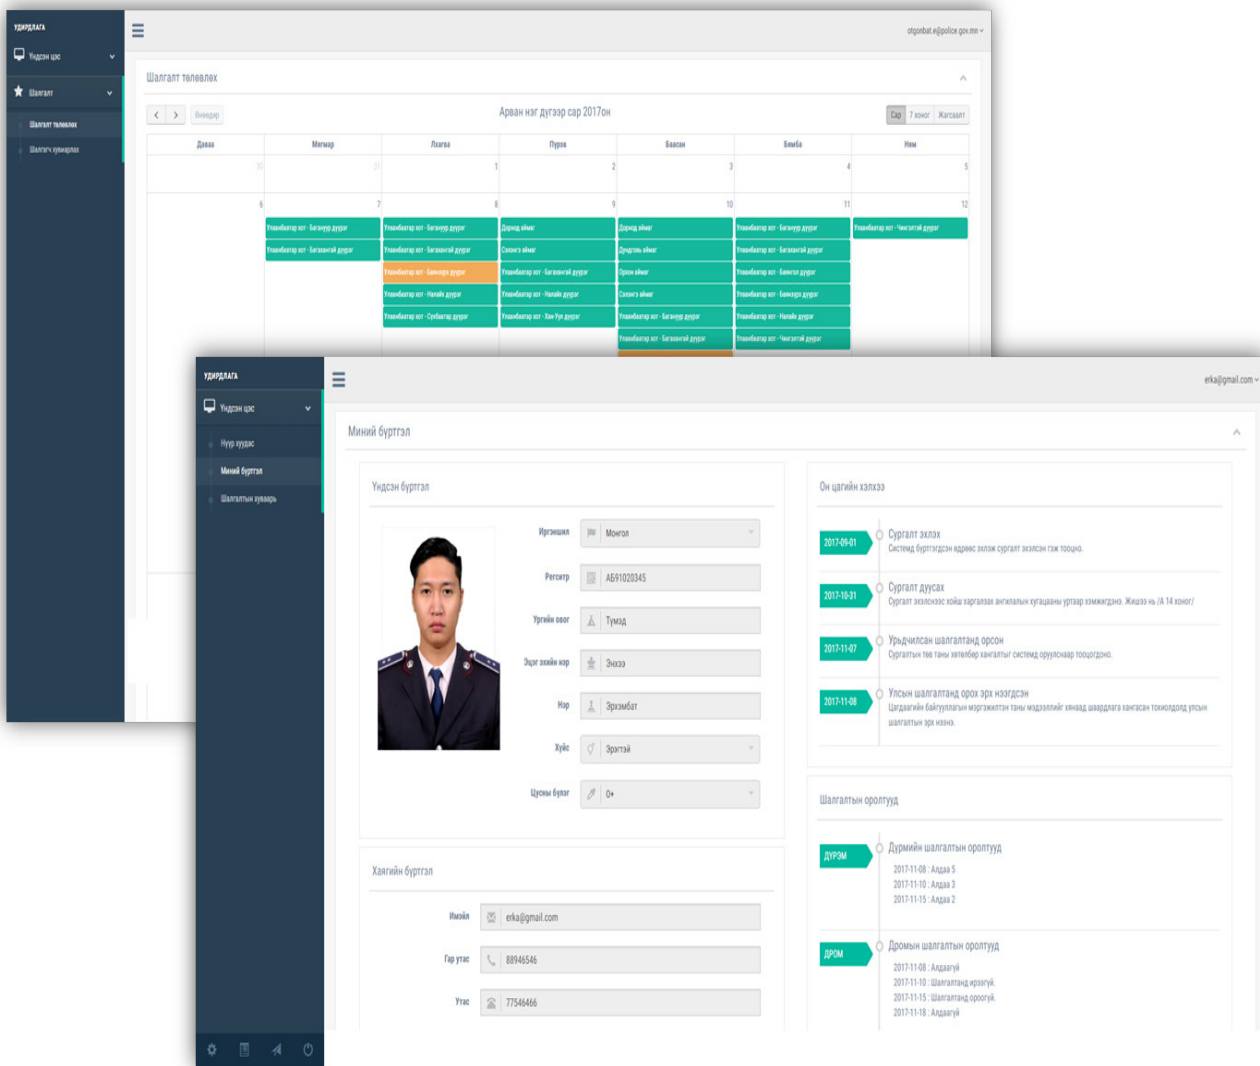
УДИРДЛАГА

Үндсэн цэс

Шалгалт

Шалгалт төлөвлөх

Шалгагч хуваарилах

otgonbat.e@police.gov.mn

Шалгалт төлөвлөх

Өнөөдөр

Арван нэг дүгээр сар 2017он

Сар | 7 хоног | Жагсаалт

| Даваа | Мягмар | Лхагва | Пүрэв | Баасан | Бямба | Ням |
|---|---|---|---|---|---|---|
| 30 | 31 | 1 | 2 | 3 | 4 | 5 |
| 6 | 7 | 8 | 9 | 10 | 11 | 12 |
| | Улаанбаатар хот - Багануур дүүрэг | Улаанбаатар хот - Багануур дүүрэг | Дорнод аймаг | Дорнод аймаг | Улаанбаатар хот - Багануур дүүрэг | Улаанбаатар хот - Чингэлтэй дүүрэг |
| | Улаанбаатар хот - Багахангай дүүрэг | Улаанбаатар хот - Багахангай дүүрэг | Сэлэнгэ аймаг | Дундговь аймаг | Улаанбаатар хот - Багахангай дүүрэг | |
| | | Улаанбаатар хот - Баянзүрх дүүрэг | Улаанбаатар хот - Багахангай дүүрэг | Орхон аймаг | Улаанбаатар хот - Баянгол дүүрэг | |
| | | Улаанбаатар хот - Налайх дүүрэг | Улаанбаатар хот - Налайх дүүрэг | Сэлэнгэ аймаг | Улаанбаатар хот - Баянзүрх дүүрэг | |
| | | Улаанбаатар хот - Сүхбаатар дүүрэг | Улаанбаатар хот - Хан-Уул дүүрэг | Улаанбаатар хот - Багануур дүүрэг | Улаанбаатар хот - Налайх дүүрэг | |
| | | | | Улаанбаатар хот - Багахангай дүүрэг | Улаанбаатар хот - Чингэлтэй дүүрэг | |

УДИРДЛАГА

Үндсэн цэс

Нүүр хуудас

Миний бүртгэл

Шалгалтын хуваарь

erka@gmail.com

Миний бүртгэл

Үндсэн бүртгэл

Иргэншил: Монгол

Регистр: АБ91020345

Ургийн овог: Тумэд

Эцэг эхийн нэр: Энхээ

Нэр: Эрхэмбат

Хүйс: Эрэгтэй

Цусны бүлэг: O+

Холбоо барих бүртгэл

Имэйл: erka@gmail.com

Гар утас: 88946546

Утас: 77546466

Он цагийн хэлхээ

2017-09-01
Сургалт эхлэх
Системд бүртгэгдсэн өдрөөс эхлэж сургалт эхэлсэн гэж тооцно.

2017-10-31
Сургалт дуусах
Сургалт эхэлснээс хойш хэрэглэх ангиллын хугацааны урт аар хэмжигдэнэ. Жишээ нь /А 14 хоног/

2017-11-07
Урьдчилсан шалгалтанд орсон
Сургалтын төв таны хөтөлбөр хангалтыг системд оруулснаар тооцогдоно.

2017-11-08
Улсын шалгалтанд орох эрх нээгдсэн
Цагдаагийн байгууллагын мэргэжилтэн таны мэдээллийг хянаад шалгалтанд хангасан тохиолдолд улсын шалгалтын эрх нээнэ.

Шалгалтын оролтууд

ДҮРЭМ
Дүрмийн шалгалтын оролтууд
2017-11-08 : Алдаа 5
2017-11-10 : Алдаа 3
2017-11-15 : Алдаа 2

ДРОМ
Дромын шалгалтын оролтууд
2017-11-08 : Алдаагүй
2017-11-10 : Шалгалтанд нэрээгүй
2017-11-15 : Шалгалтанд орооогүй
2017-11-18 : Алдаагүй